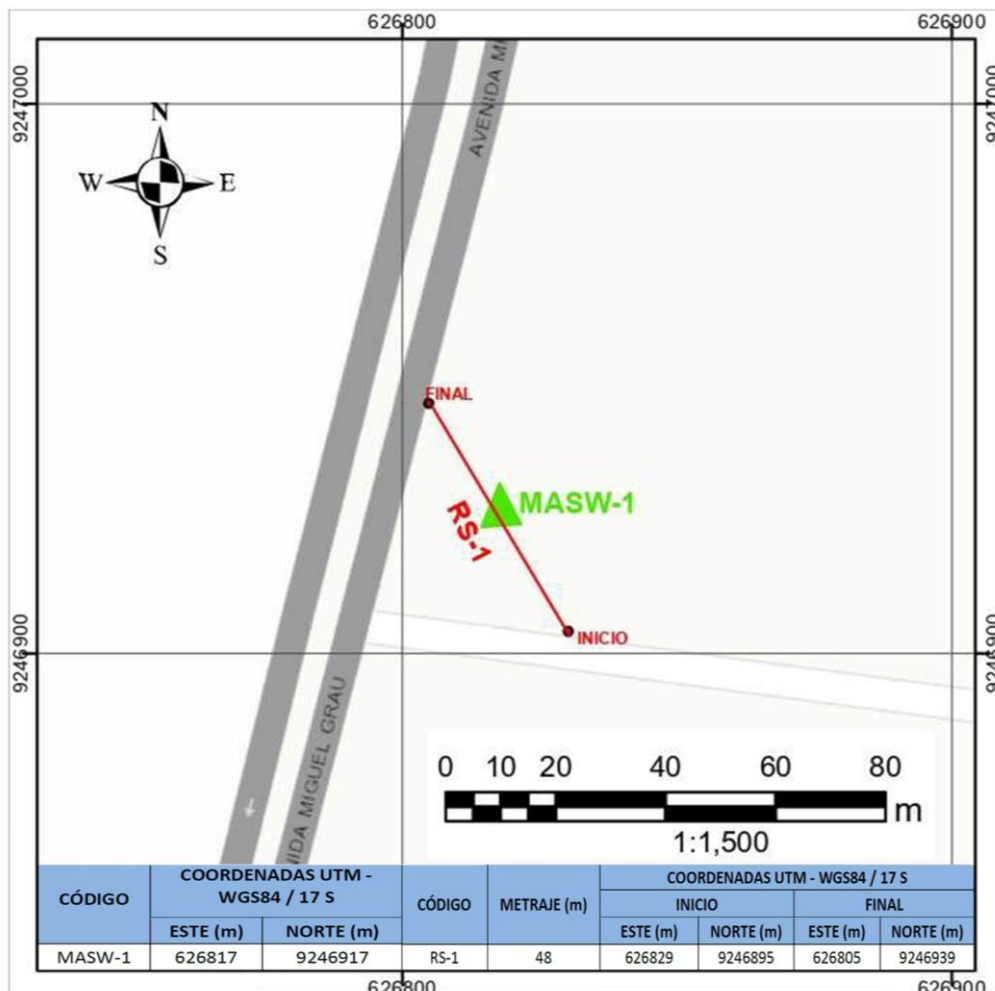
626800
626900
9247000
9247000
N
W
E
S
AVENIDA MI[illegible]
FINAL
RS-1
MASW-1
INICIO
9246900
9246900
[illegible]IDA MIGUEL GRAU
0 10 20 40 60 80
m
1:1,500

| CÓDIGO | COORDENADAS UTM - WGS84 / 17 S | | CÓDIGO | METRAJE (m) | COORDENADAS UTM - WGS84 / 17 S | | | |
|---|---|---|---|---|---|---|---|---|
| | | | | | INICIO | | FINAL | |
| | ESTE (m) | NORTE (m) | | | ESTE (m) | NORTE (m) | ESTE (m) | NORTE (m) |
| MASW-1 | 626817 | 9246917 | RS-1 | 48 | 626829 | 9246895 | 626805 | 9246939 |

626800
626900